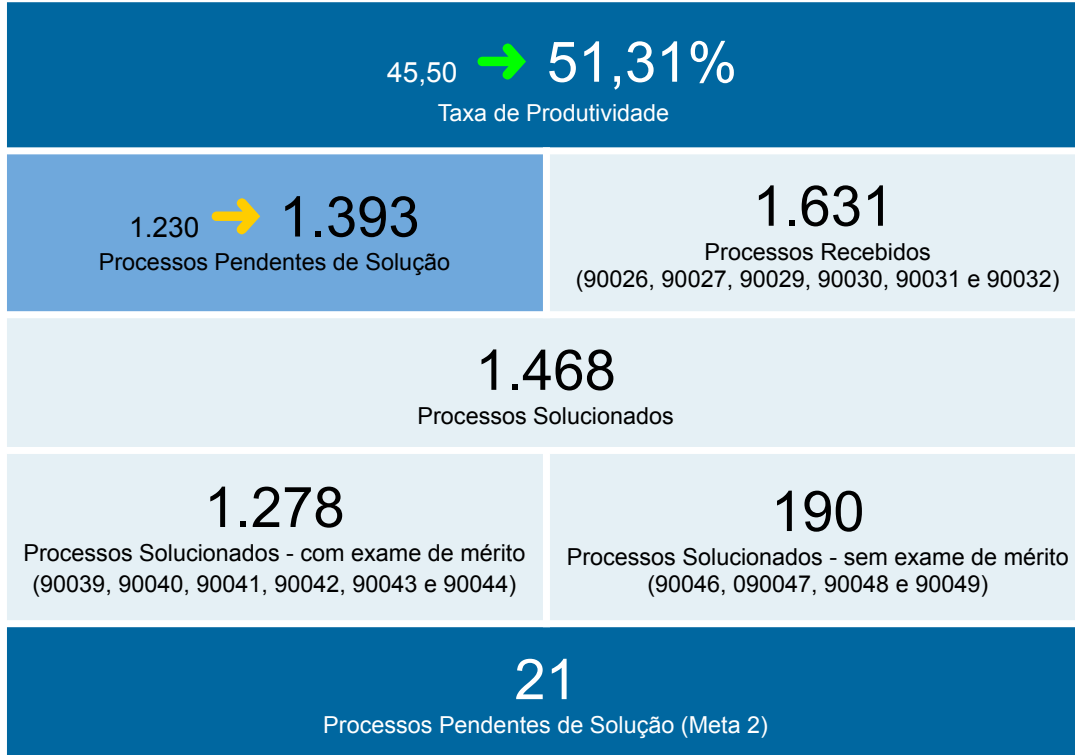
45,50 ➜ 51,31%
Taxa de Produtividade

1.230 ➜ 1.393
Processos Pendentes de Solução

1.631
Processos Recebidos
(90026, 90027, 90029, 90030, 90031 e 90032)

1.468
Processos Solucionados

1.278
Processos Solucionados - com exame de mérito
(90039, 90040, 90041, 90042, 90043 e 90044)

190
Processos Solucionados - sem exame de mérito
(90046, 090047, 90048 e 90049)

21
Processos Pendentes de Solução (Meta 2)